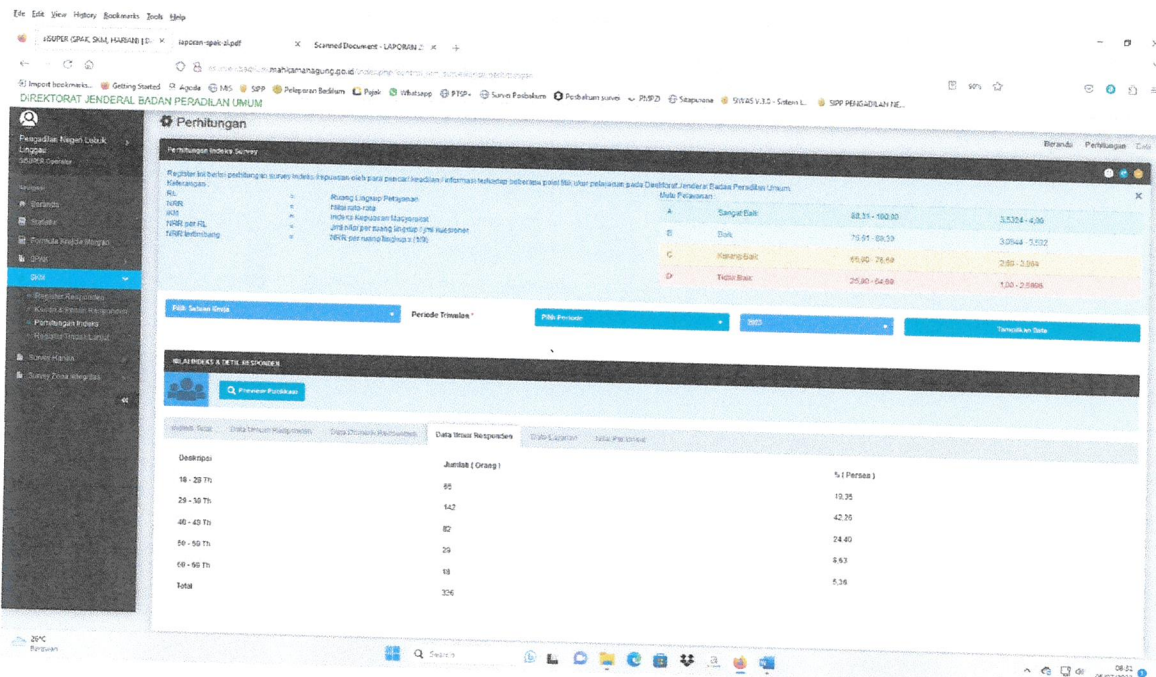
File Edit View History Bookmarks Tools Help

eSUPER (SPAK, SKM, HARIAN) | P × lapcran-spak-si.pdf × Scanned Document - LAPORAN × +

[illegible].mahkamahagung.go.id/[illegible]

Import bookmarks... Getting Started Agoda MIS SIPP Pelaporan Bedilum Pajak Whatsapp PTSP+ Survei Badilum Pelatihan survei PMPZI Sitapusana SIWAS V.3.0 - Sistem I... SIPP PENGADILAN NE...

DIREKTORAT JENDERAL BADAN PERADILAN UMUM

Pengadilan Negeri Lubuk Linggau
SUPER Operator

Navigasi
Beranda
Statistik
Formula Kinerja Margin
SPAK
SKM
Register Responden
Kuesioner & Indeks Responden
Perhitungan Indeks
Rencana Tindak Lanjut
Survei Harian
Survei Zona Integritas

Perhitungan

Beranda Perhitungan Data

Perhitungan Indeks Survey

Registrasi ini berisi perhitungan survey indeks kepuasan oleh para pencari keadilan / informasi terhadap beberapa point titik ukur pelayanan pada Direktorat Jenderal Badan Peradilan Umum.
Keterangan :

| RL | = | Ruang Lingkup Pelayanan |
|---|---|---|
| NRR | = | Nilai rata-rata |
| IKM | = | Indeks Kepuasan Masyarakat |
| NRR per RL | = | Jml nilai per ruang lingkup / jml kuesioner |
| NRR tertimbang | = | NRR per ruang lingkup x (1/9) |

Mutu Pelayanan :

| A | Sangat Baik | 88,31 - 100,00 | 3,5324 - 4,00 |
|---|---|---|---|
| B | Baik | 76,61 - 88,30 | 3,0644 - 3,532 |
| C | Kurang Baik | 65,00 - 76,60 | 2,60 - 3,064 |
| D | Tidak Baik | 25,00 - 64,99 | 1,00 - 2,5996 |

Pilih Satuan Kerja
Periode Triwulan *
Pilih Periode
2023
Tampilkan Data

NILAI INDEKS & DETIL RESPONDEN

Preview Publikasi

Indeks Total Data Umum Responden Data Domisili Responden Data Umur Responden Data Layanan Data Pendidikan

| Deskripsi | Jumlah ( Orang ) | % ( Persen ) |
|---|---|---|
| 18 - 28 Th | 65 | 19,35 |
| 29 - 38 Th | 142 | 42,26 |
| 40 - 49 Th | 82 | 24,40 |
| 50 - 59 Th | 29 | 8,63 |
| 60 - 99 Th | 18 | 5,36 |
| Total | 336 | |

29°C
Berawan

Search

08:32